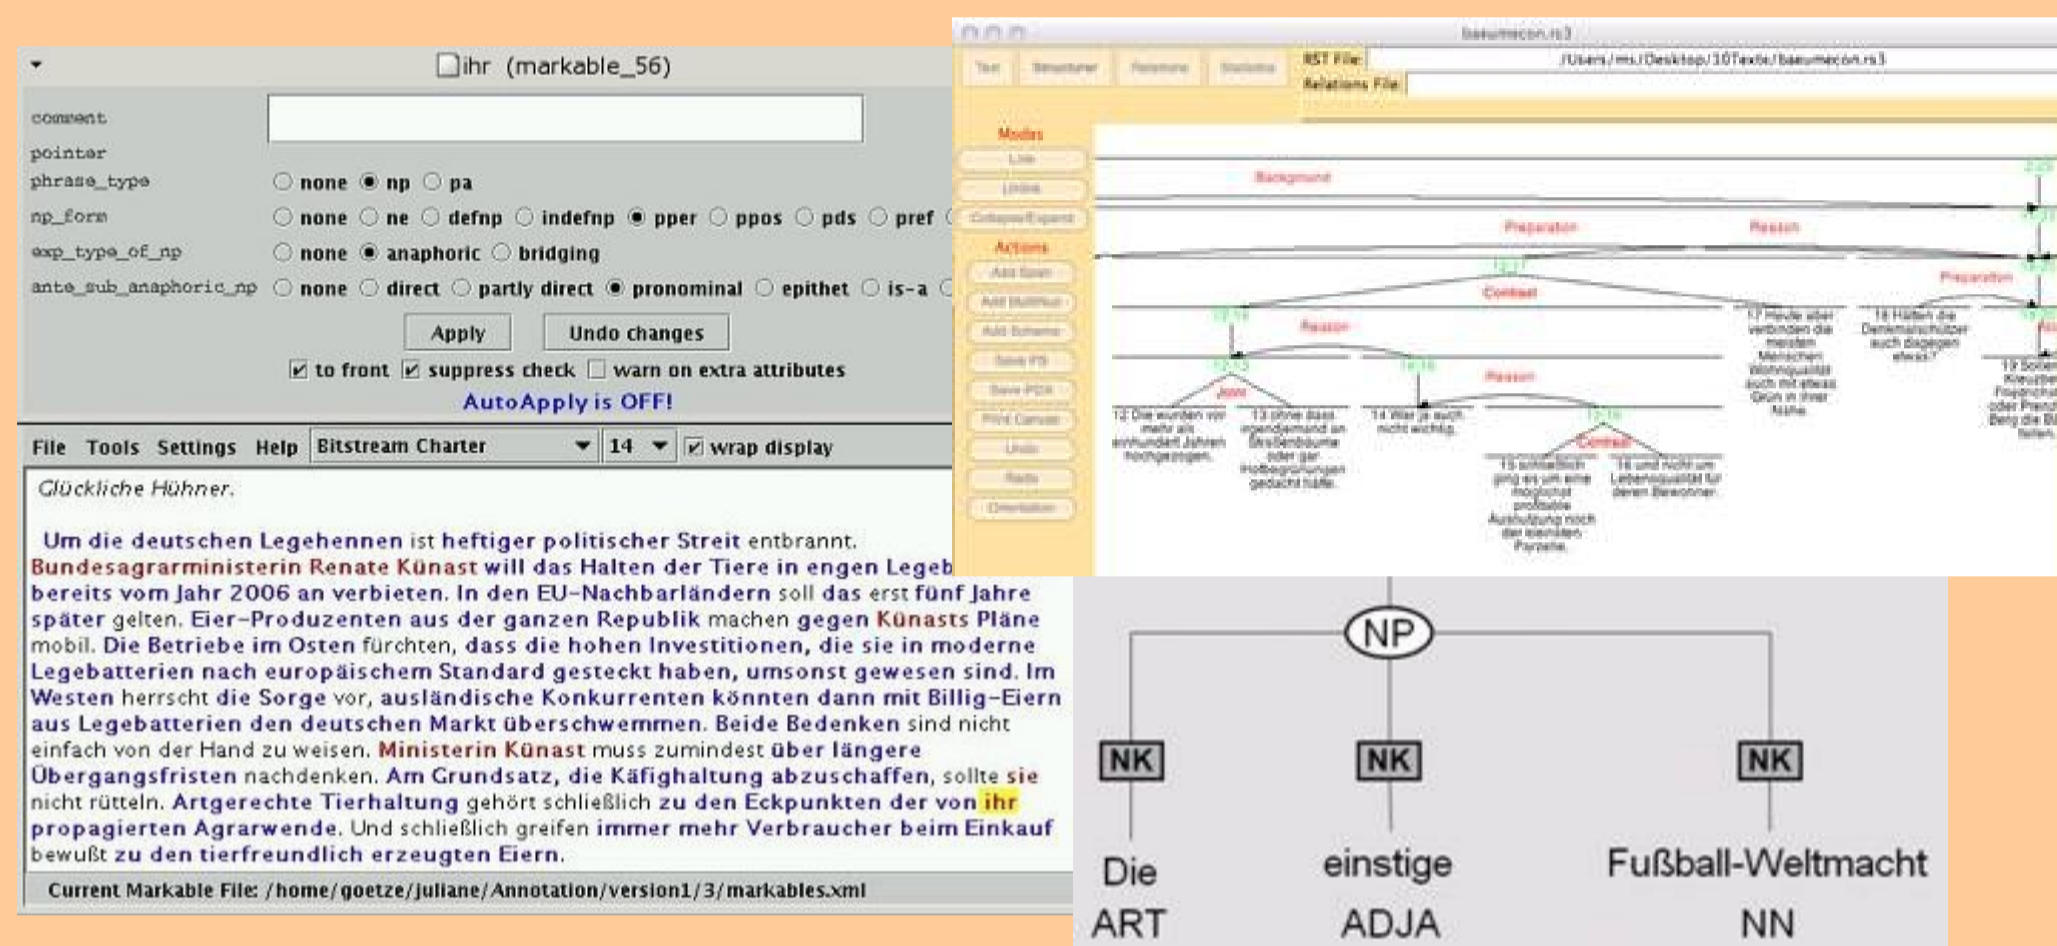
ihr (markable_56)

comment
pointer
phrase_type ○ none ● np ○ pa
np_form ○ none ○ ne ○ defnp ○ indefnp ● pper ○ ppos ○ pds ○ pref
exp_type_of_np ○ none ● anaphoric ○ bridging
ante_sub_anaphoric_np ○ none ○ direct ○ partly direct ● pronominal ○ epithet ○ is-a

Apply Undo changes

☑ to front ☑ suppress check ☐ warn on extra attributes

AutoApply is OFF!

File Tools Settings Help Bitstream Charter 14 ☑ wrap display

Glückliche Hühner.

Um die deutschen Legehennen ist heftiger politischer Streit entbrannt. Bundesagrarministerin Renate Künast will das Halten der Tiere in engen Legeb bereits vom Jahr 2006 an verbieten. In den EU-Nachbarländern soll das erst fünf Jahre später gelten. Eier-Produzenten aus der ganzen Republik machen gegen Künasts Pläne mobil. Die Betriebe im Osten fürchten, dass die hohen Investitionen, die sie in moderne Legebatterien nach europäischem Standard gesteckt haben, umsonst gewesen sind. Im Westen herrscht die Sorge vor, ausländische Konkurrenten könnten dann mit Billig-Eiern aus Legebatterien den deutschen Markt überschwemmen. Beide Bedenken sind nicht einfach von der Hand zu weisen. Ministerin Künast muss zumindest über längere Übergangsfristen nachdenken. Am Grundsatz, die Käfighaltung abzuschaffen, sollte sie nicht rütteln. Artgerechte Tierhaltung gehört schließlich zu den Eckpunkten der von ihr propagierten Agrarwende. Und schließlich greifen immer mehr Verbraucher beim Einkauf bewußt zu den tierfreundlich erzeugten Eiern.

Current Markable File: /home/goetze/juliane/Annotation/version1/3/markables.xml

baeumecon.rs3
RST File: /Users/ms/Desktop/10Texte/baeumecon.rs3
Relations File:
Modes
Actions
Background
Preparation
Reason
Contrast
Reason
Joint
Reason
Contrast
Preparation
12 Die wurden vor mehr als einhundert Jahren hochgezogen,
13 ohne dass irgendjemand an Straßenbäume oder gar Hofbegrünungen gedacht hätte.
14 War ja auch nicht wichtig.
15 schließlich ging es um eine möglichst profitable Ausnutzung noch der kleinsten Parzelle,
16 und nicht um Lebensqualität für deren Bewohner.
17 Heute aber verbinden die meisten Menschen Wohnqualität auch mit etwas Grün in ihrer Nähe.
18 Hätten die Denkmalschützer auch dagegen etwas?
19 Sollen

NP
NK NK NK
Die einstige Fußball-Weltmacht
ART ADJA NN